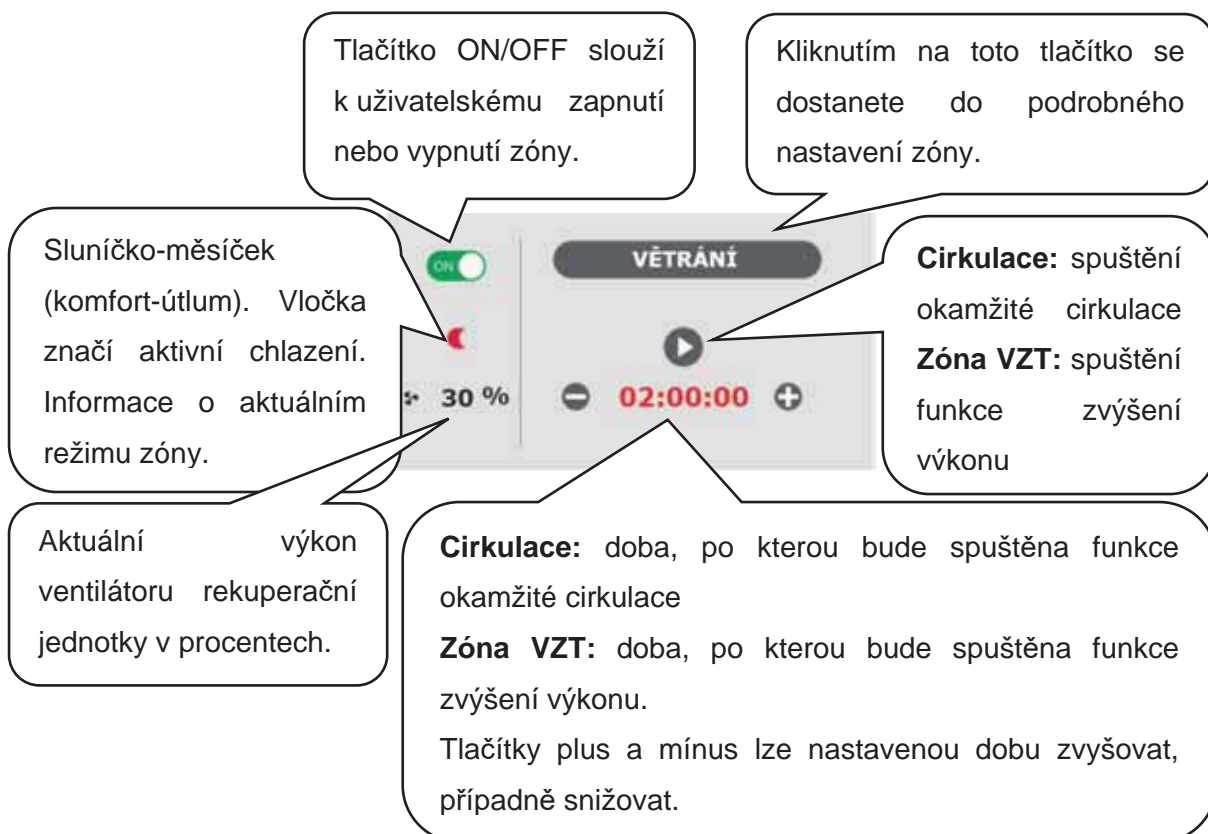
Tlačítko ON/OFF slouží k uživatelskému zapnutí nebo vypnutí zóny.

Kliknutím na toto tlačítko se dostanete do podrobného nastavení zóny.

Sluníčko-měsíček (komfort-útlum). Vločka značí aktivní chlazení. Informace o aktuálním režimu zóny.

ON

VĚTRÁNÍ

30 %

02:00:00

**Cirkulace:** spuštění okamžité cirkulace
**Zóna VZT:** spuštění funkce zvýšení výkonu

Aktuální výkon ventilátoru rekuperační jednotky v procentech.

**Cirkulace:** doba, po kterou bude spuštěna funkce okamžité cirkulace

**Zóna VZT:** doba, po kterou bude spuštěna funkce zvýšení výkonu.

Tlačítky plus a mínus lze nastavenou dobu zvyšovat, případně snižovat.